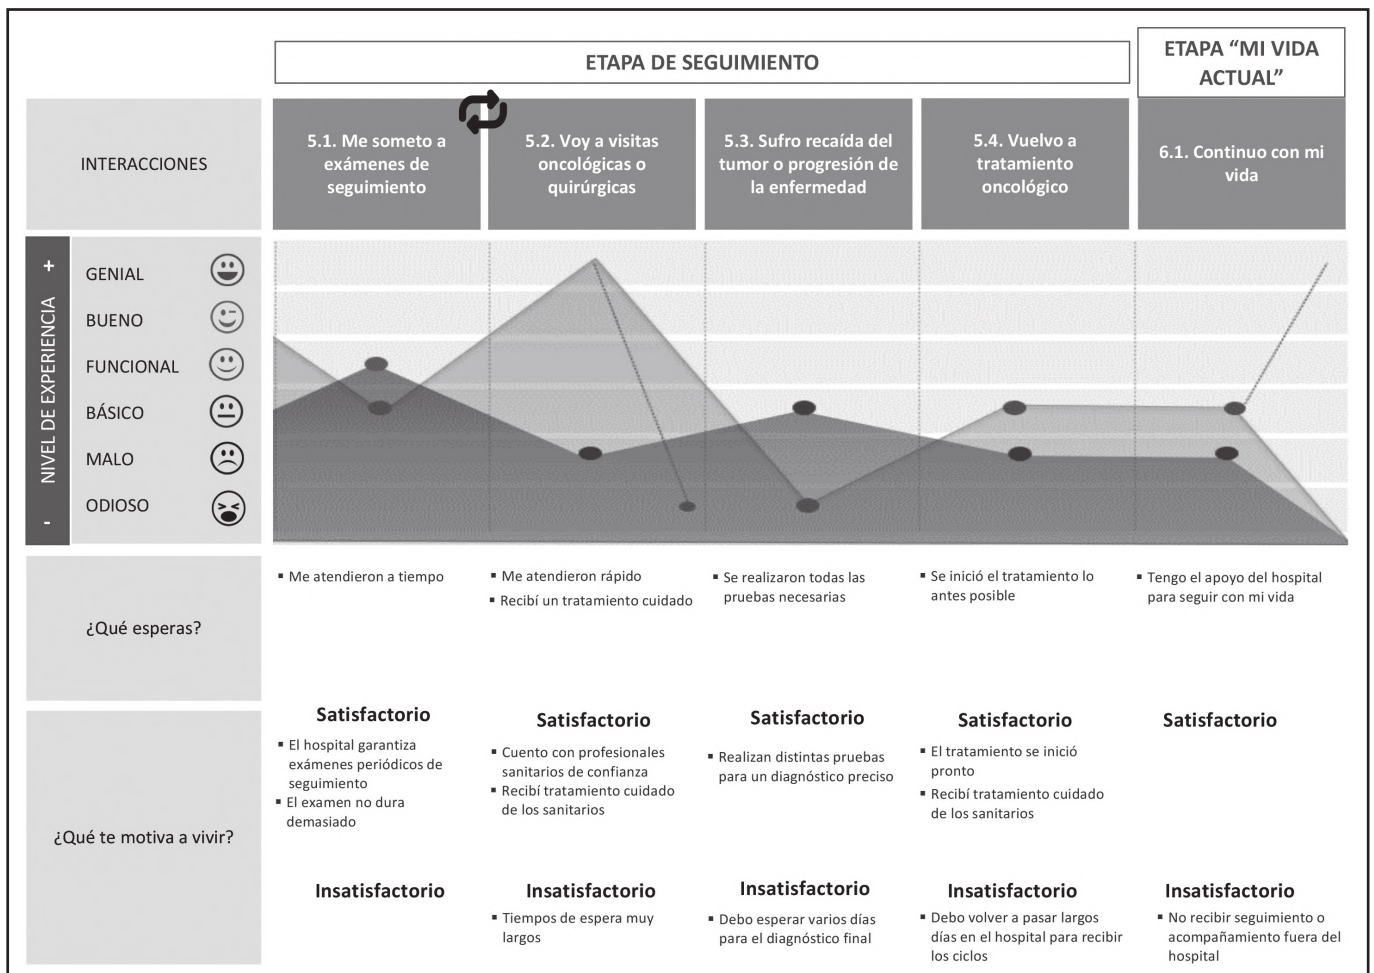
ETAPA DE SEGUIMIENTO

ETAPA “MI VIDA ACTUAL”

INTERACCIONES

5.1. Me someto a exámenes de seguimiento

5.2. Voy a visitas oncológicas o quirúrgicas

5.3. Sufro recaída del tumor o progresión de la enfermedad

5.4. Vuelvo a tratamiento oncológico

6.1. Continuo con mi vida

NIVEL DE EXPERIENCIA

+

-

GENIAL

BUENO

FUNCIONAL

BÁSICO

MALO

ODIOSO

¿Qué esperas?

▪ Me atendieron a tiempo

▪ Me atendieron rápido
▪ Recibí un tratamiento cuidado

▪ Se realizaron todas las pruebas necesarias

▪ Se inició el tratamiento lo antes posible

▪ Tengo el apoyo del hospital para seguir con mi vida

¿Qué te motiva a vivir?

Satisfactorio
▪ El hospital garantiza exámenes periódicos de seguimiento
▪ El examen no dura demasiado

Satisfactorio
▪ Cuento con profesionales sanitarios de confianza
▪ Recibí tratamiento cuidado de los sanitarios

Satisfactorio
▪ Realizan distintas pruebas para un diagnóstico preciso

Satisfactorio
▪ El tratamiento se inició pronto
▪ Recibí tratamiento cuidado de los sanitarios

Satisfactorio

Insatisfactorio

Insatisfactorio
▪ Tiempos de espera muy largos

Insatisfactorio
▪ Debo esperar varios días para el diagnóstico final

Insatisfactorio
▪ Debo volver a pasar largos días en el hospital para recibir los ciclos

Insatisfactorio
▪ No recibir seguimiento o acompañamiento fuera del hospital